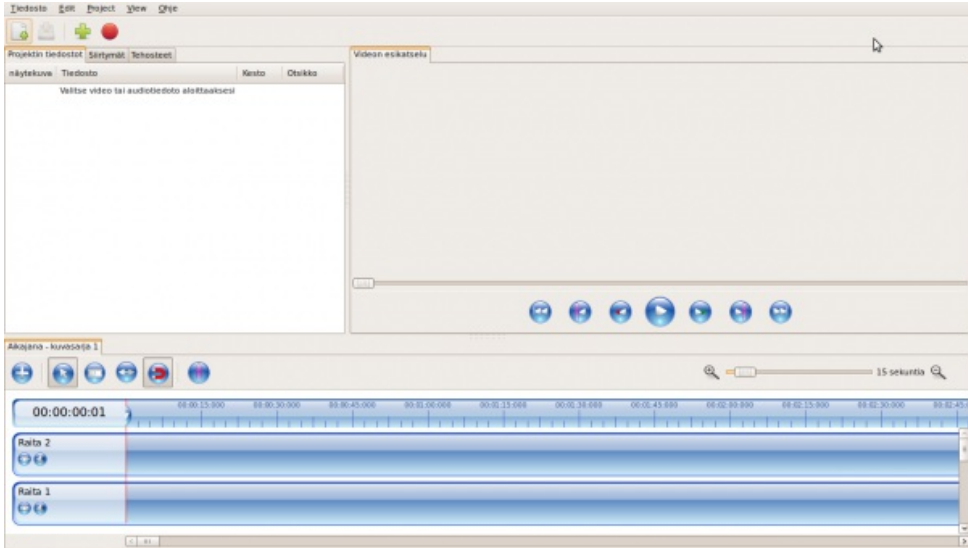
Tiedosto Edit Project View Ohje

Projektin tiedostot Siirtymät Tehosteet

| näytekuva | Tiedosto | Kesto | Otsikko |
|---|---|---|---|
| | Valitse video tai audiotiedoto aloittaaksesi | | |

Videon esikatselu

Aikajana - kuvasarja 1

15 sekuntia

00:00:00:01

00:00:15:000 00:00:30:000 00:00:45:000 00:01:00:000 00:01:15:000 00:01:30:000 00:01:45:000 00:02:00:000 00:02:15:000 00:02:30:000 00:02:45

Raita 2

Raita 1